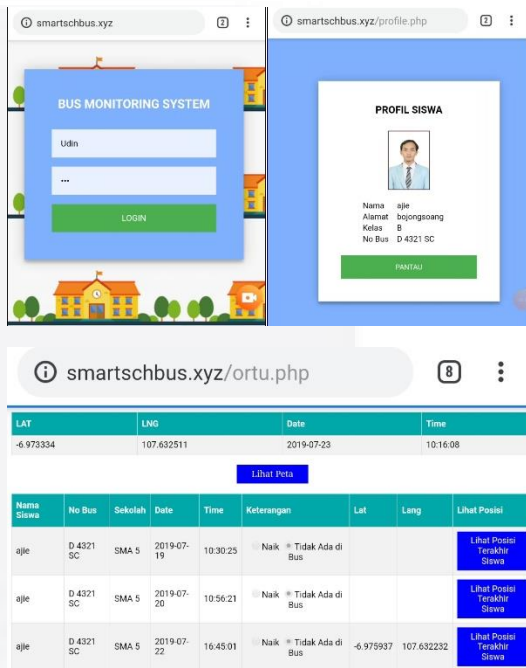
smartschbus.xyz 2

BUS MONITORING SYSTEM

Udin

•••

LOGIN

smartschbus.xyz/profile.php 2

PROFIL SISWA

Nama ajie
Alamat bojongsoang
Kelas B
No Bus D 4321 SC

PANTAU

smartschbus.xyz/ortu.php 8

| LAT | LNG | Date | Time |
|---|---|---|---|
| -6.973334 | 107.632511 | 2019-07-23 | 10:16:08 |

Lihat Peta

| Nama Siswa | No Bus | Sekolah | Date | Time | Keterangan | Lat | Lang | Lihat Posisi |
|---|---|---|---|---|---|---|---|---|
| ajie | D 4321 SC | SMA 5 | 2019-07-19 | 10:30:25 | Naik Tidak Ada di Bus | | | Lihat Posisi Terakhir Siswa |
| ajie | D 4321 SC | SMA 5 | 2019-07-20 | 10:56:21 | Naik Tidak Ada di Bus | | | Lihat Posisi Terakhir Siswa |
| ajie | D 4321 SC | SMA 5 | 2019-07-22 | 16:45:01 | Naik Tidak Ada di Bus | -6.975937 | 107.632232 | Lihat Posisi Terakhir Siswa |